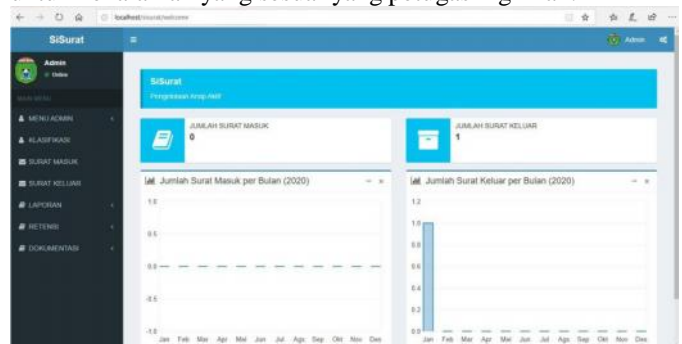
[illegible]

localhost/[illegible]/welcome

SiSurat

Admin

Admin
Online

MENU ADMIN
KLASIFIKASI
SURAT MASUK
SURAT KELUAR
LAPORAN
RETENSI
DOKUMENTASI

SiSurat
Pengelolaan Arsip Aktif

JUMLAH SURAT MASUK
0

JUMLAH SURAT KELUAR
1

Jumlah Surat Masuk per Bulan (2020)

1.0
0.5
0.0
-0.5
-1.0
Jan Feb Mar Apr Mei Jun Jul Agu Sep Okt Nov Des

Jumlah Surat Keluar per Bulan (2020)

1.2
1.0
0.8
0.6
0.4
0.2
0.0
Jan Feb Mar Apr Mei Jun Jul Agu Sep Okt Nov Des